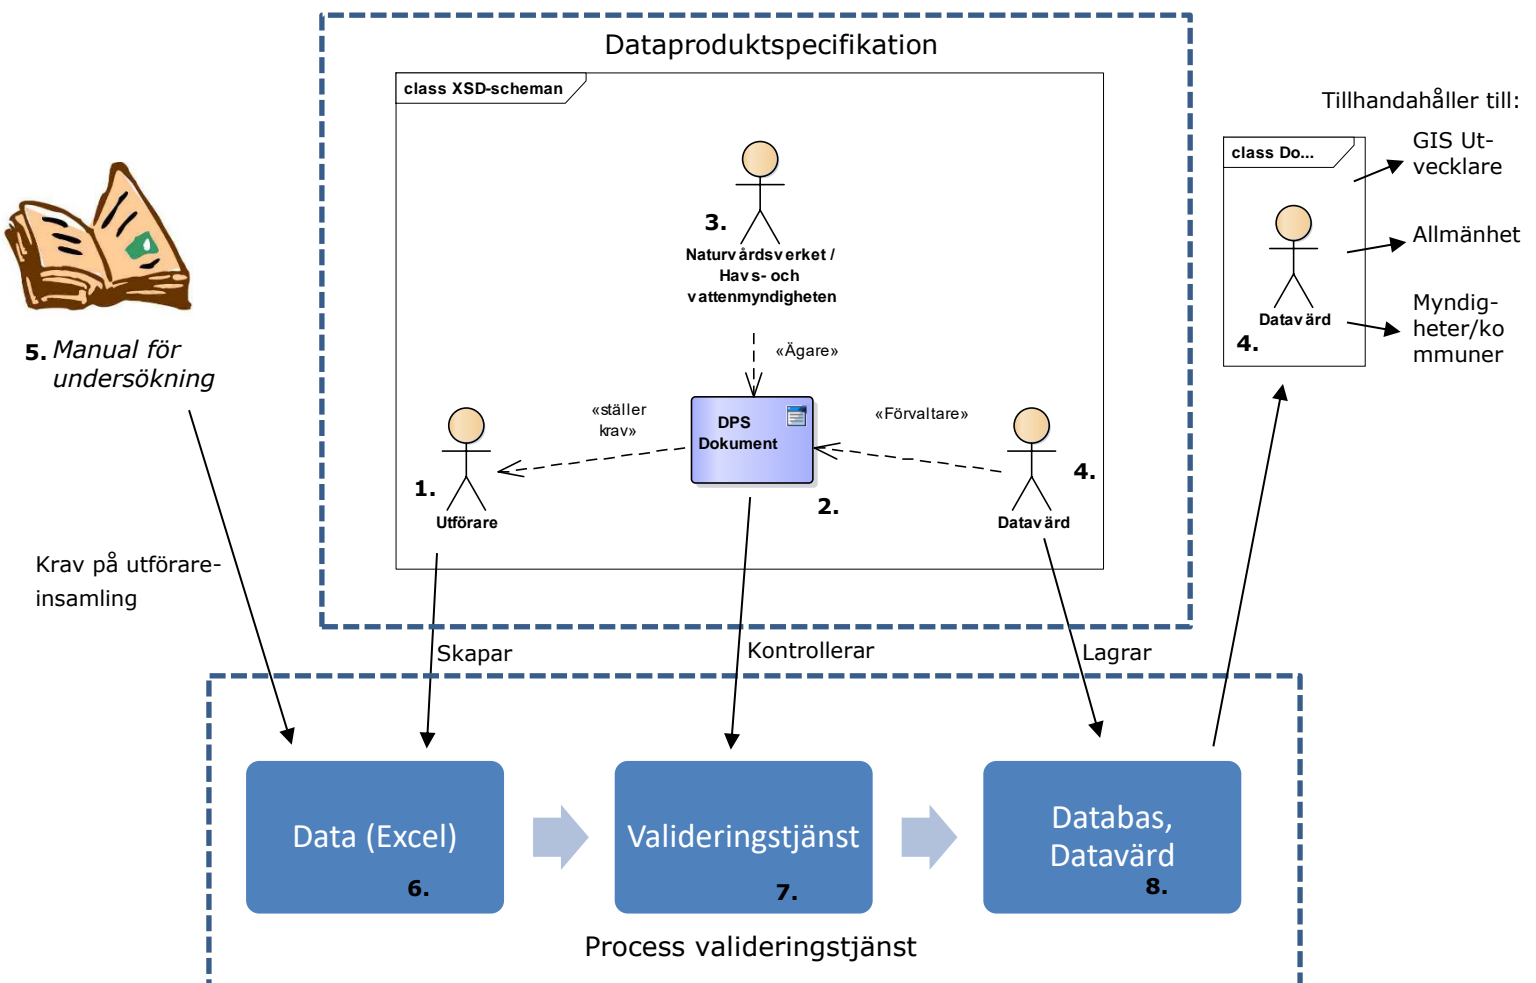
Dataproduktspecifikation

class XSD-scheman

3.

Naturvårdsverket / Havs- och vattenmyndigheten

«Ägare»

«ställer krav»

DPS Dokument

«Förvaltare»

1.

Utförare

2.

4.

Datavärd

Tillhandahåller till:

class Do...

GIS Utvecklare

Allmänhet

Datavärd

4.

Myndigheter/kommuner

5. Manual för undersökning

Krav på utförare-insamling

Skapar

Kontrollerar

Lagrar

Data (Excel)

6.

Valideringstjänst

7.

Databas, Datavärd

8.

Process valideringstjänst